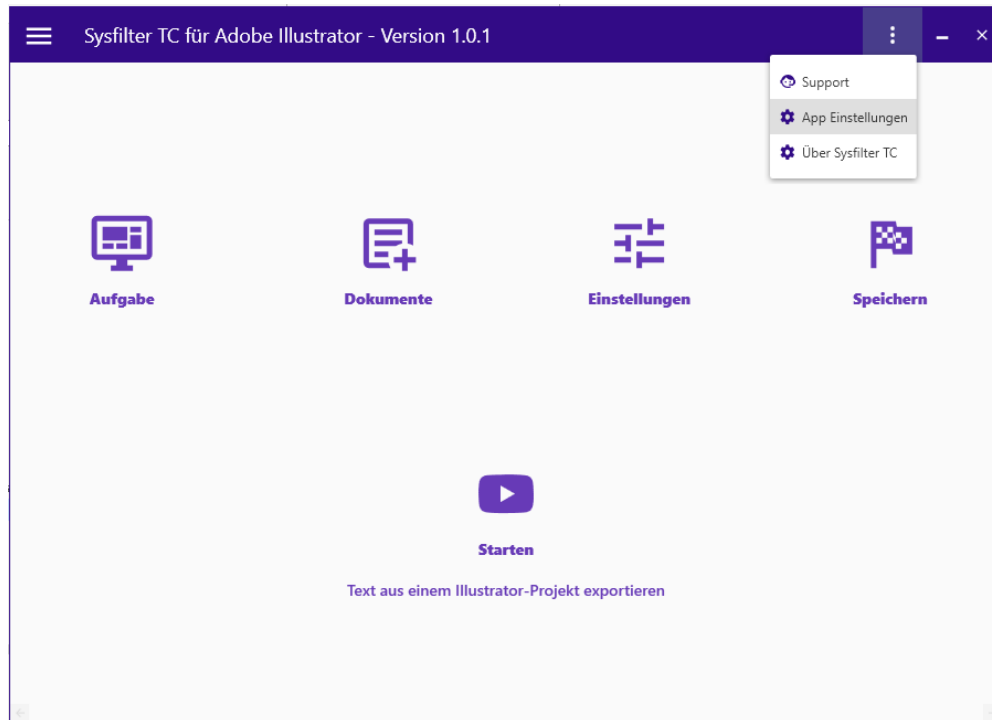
Sysfilter TC für Adobe Illustrator - Version 1.0.1

Support

App Einstellungen

Über Sysfilter TC

Aufgabe

Dokumente

Einstellungen

Speichern

Starten

Text aus einem Illustrator-Projekt exportieren